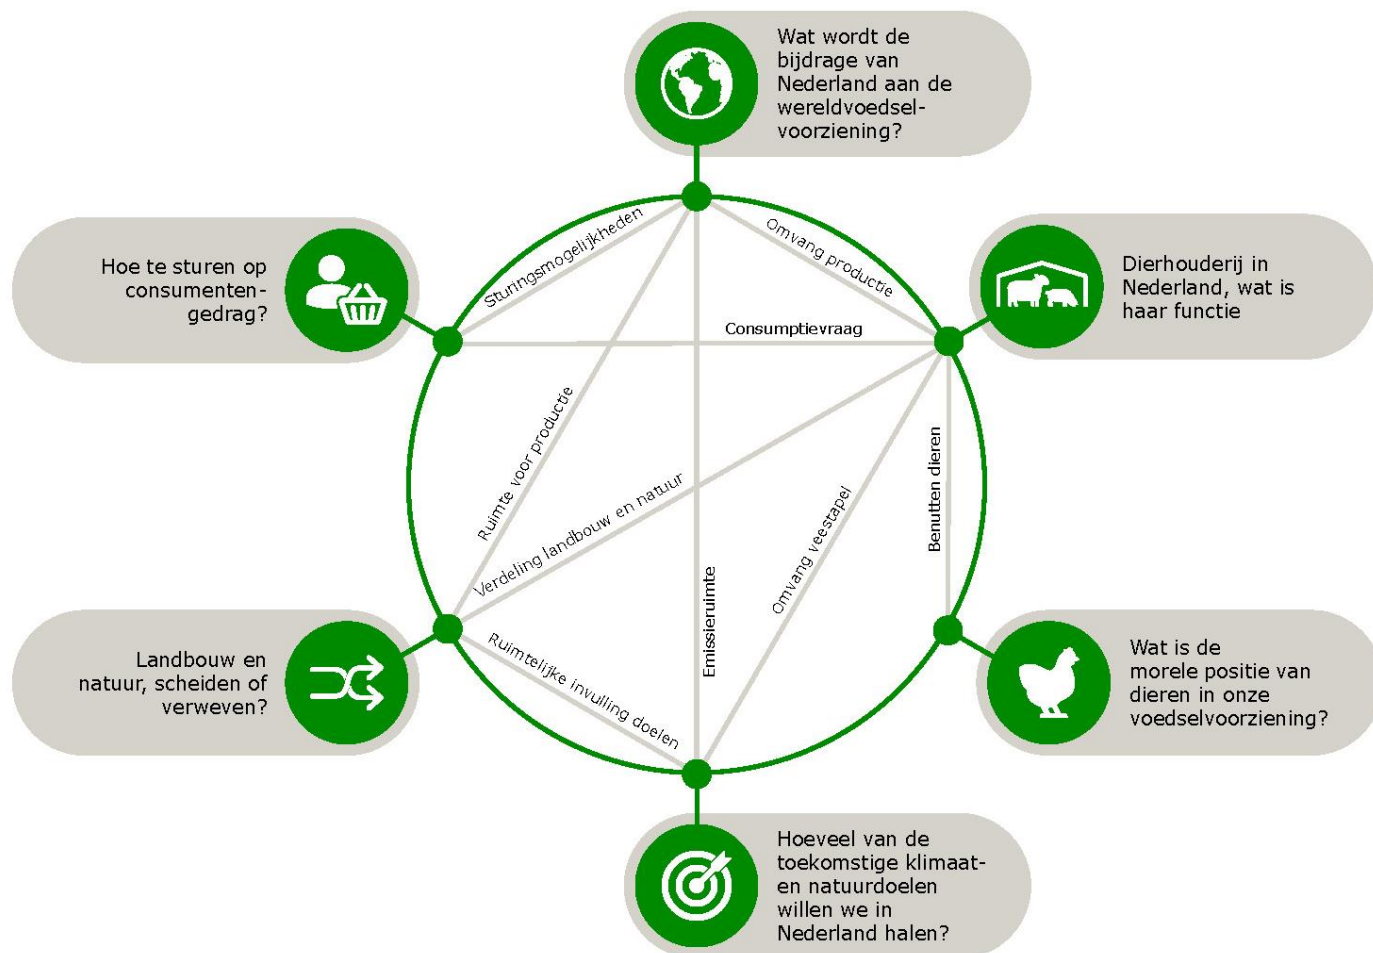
Wat wordt de bijdrage van Nederland aan de wereldvoedselvoorziening?

Hoe te sturen op consumentengedrag?

Dierhouderij in Nederland, wat is haar functie

Landbouw en natuur, scheiden of verweven?

Wat is de morele positie van dieren in onze voedselvoorziening?

Hoeveel van de toekomstige klimaat- en natuurdoelen willen we in Nederland halen?

Sturingsmogelijkheden

Omvang productie

Consumptievraag

Ruimte voor productie

Verdeling landbouw en natuur

Emissieruimte

Omvang veestapel

Benutten dieren

Ruimtelijke invulling doelen